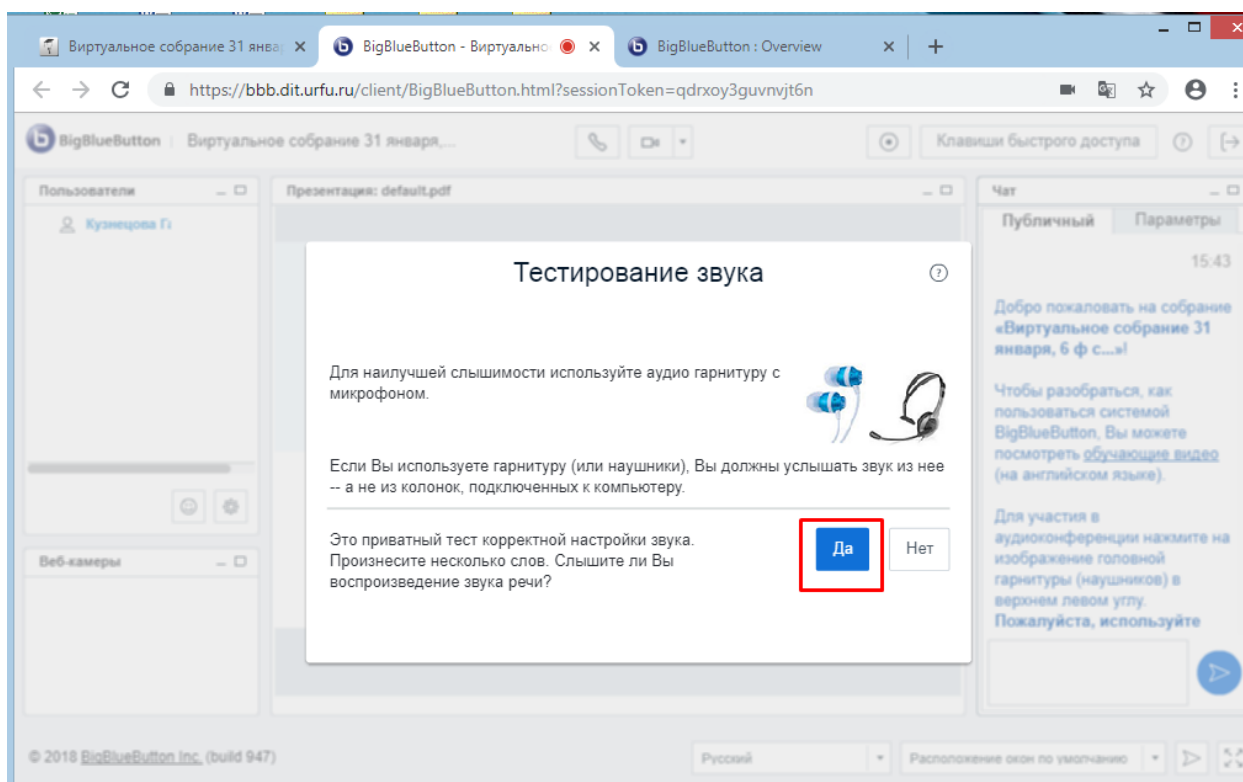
Виртуальное собрание 31 январ
BigBlueButton - Виртуально
BigBlueButton : Overview
https://bbb.dit.urfu.ru/client/BigBlueButton.html?sessionToken=qdrxoy3guvnvjt6n

BigBlueButton | Виртуальное собрание 31 января,...
Клавиши быстрого доступа

Пользователи
Кузнецова Г

Презентация: default.pdf

Чат
Публичный
Параметры
15:43

Добро пожаловать на собрание «Виртуальное собрание 31 января, 6 ф с...»!

Чтобы разобраться, как пользоваться системой BigBlueButton, Вы можете посмотреть обучающие видео (на английском языке).

Для участия в аудиоконференции нажмите на изображение головной гарнитуры (наушников) в верхнем левом углу. Пожалуйста, используйте

Тестирование звука

Для наилучшей слышимости используйте аудио гарнитуру с микрофоном.

Если Вы используете гарнитуру (или наушники), Вы должны услышать звук из нее -- а не из колонок, подключенных к компьютеру.

Это приватный тест корректной настройки звука. Произнесите несколько слов. Слышите ли Вы воспроизведение звука речи?

Да
Нет

Веб-камеры

© 2018 BigBlueButton Inc. (build 947)
Русский
Расположение окон по умолчанию